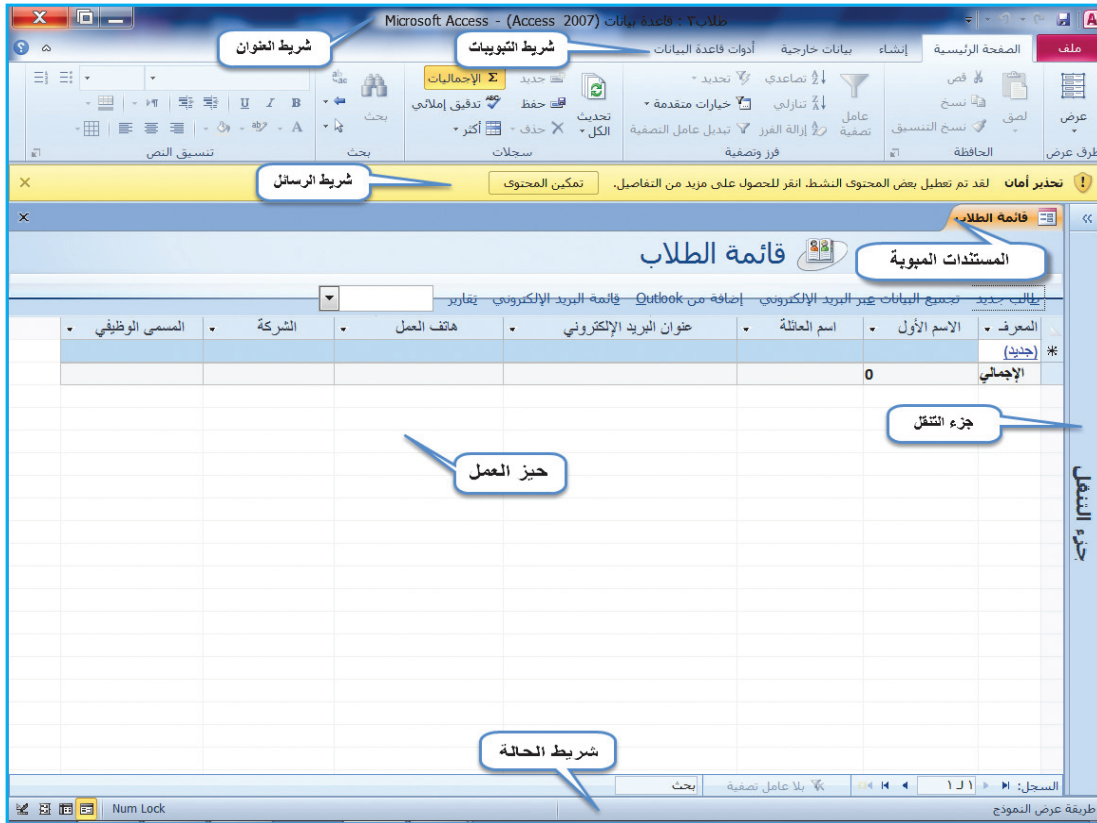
Microsoft Access - (Access 2007) قاعدة بيانات : طلاب٢

شريط العنوان

شريط التبويبات

ملف | الصفحة الرئيسية | إنشاء | بيانات خارجية | أدوات قاعدة البيانات

عرض
طرق عرض

لصق
قص
نسخ
نسخ التنسيق
الحافظة

عامل تصفية
تصاعدي
تنازلي
إزالة الفرز
تحديد
خيارات متقدمة
تبديل عامل التصفية
فرز وتصفية

تحديث الكل
جديد
حفظ
حذف
الإجماليات
تدقيق إملائي
أكثر
سجلات

بحث
بحث

B I U A
تنسيق النص

تحذير أمان لقد تم تعطيل بعض المحتوى النشط. انقر للحصول على مزيد من التفاصيل. تمكين المحتوى

شريط الرسائل

قائمة الطلاب

المستندات المبوبة

قائمة الطلاب

طالب جديد تجميع البيانات عبر البريد الإلكتروني إضافة من Outlook قائمة البريد الإلكتروني تقارير

| المعرف | الاسم الأول | اسم العائلة | عنوان البريد الإلكتروني | هاتف العمل | الشركة | المسمى الوظيفي |
|---|---|---|---|---|---|---|
| (جديد) | | | | | | |
| الإجمالي | 0 | | | | | |

جزء التنقل

حيز العمل

جزء التنقل

شريط الحالة

السجل: ١ لـ ١ بلا عامل تصفية بحث

طريقة عرض النموذج Num Lock